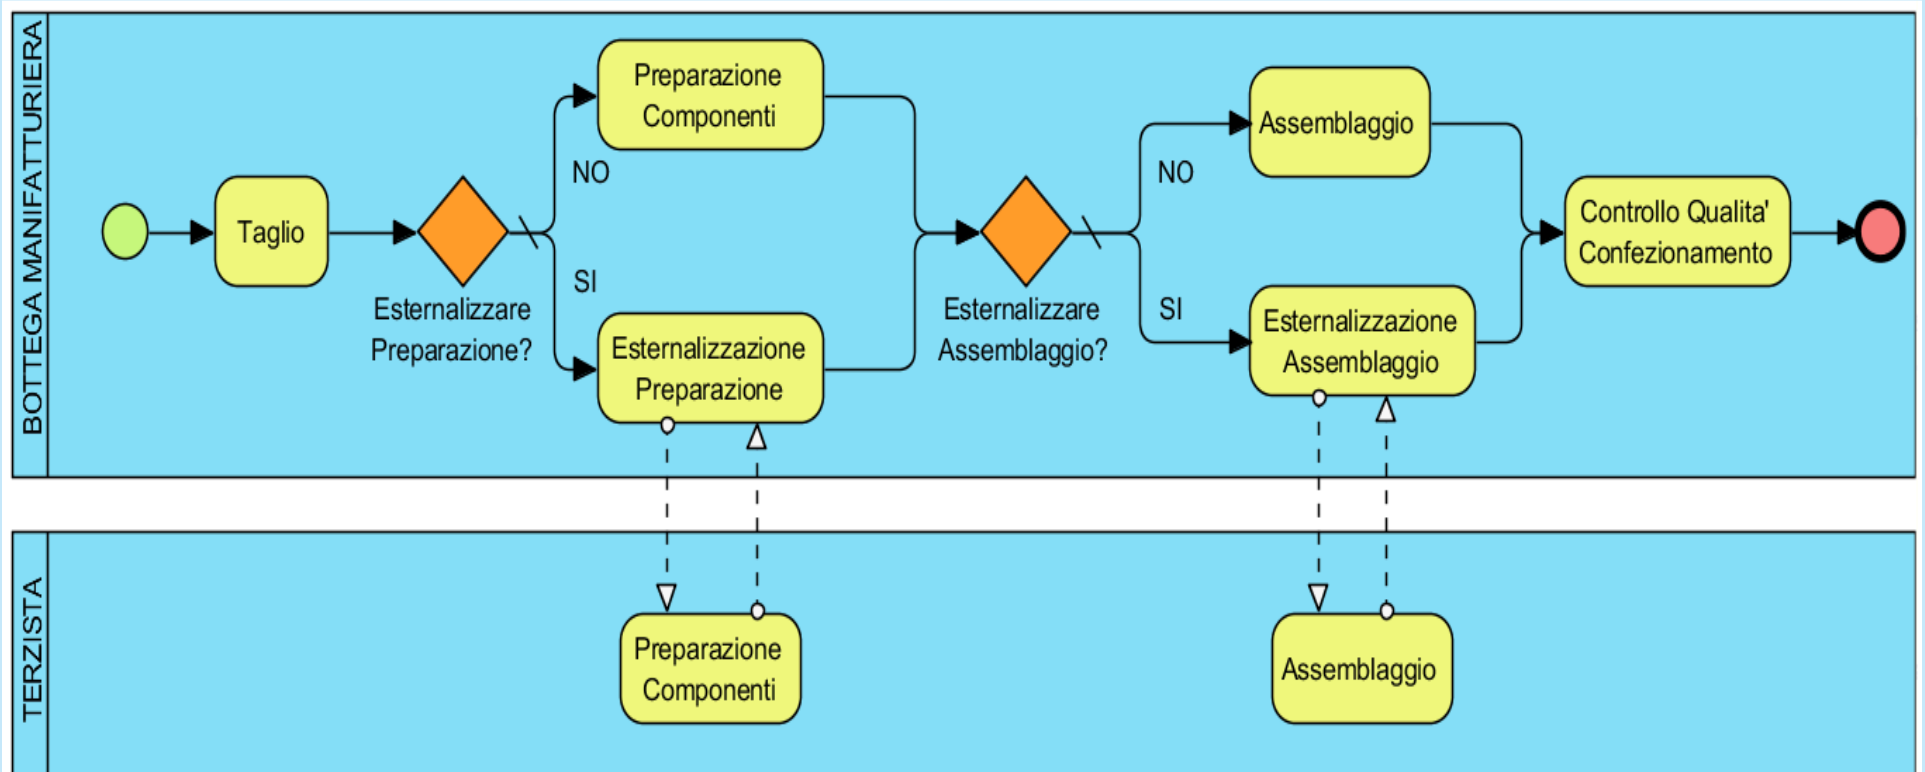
BOTTEGA MANIFATTURIERA

Taglio

Esternalizzare Preparazione?

NO

SI

Preparazione Componenti

Esternalizzazione Preparazione

Esternalizzare Assemblaggio?

NO

SI

Assemblaggio

Esternalizzazione Assemblaggio

Controllo Qualita' Confezionamento

TERZISTA

Preparazione Componenti

Assemblaggio